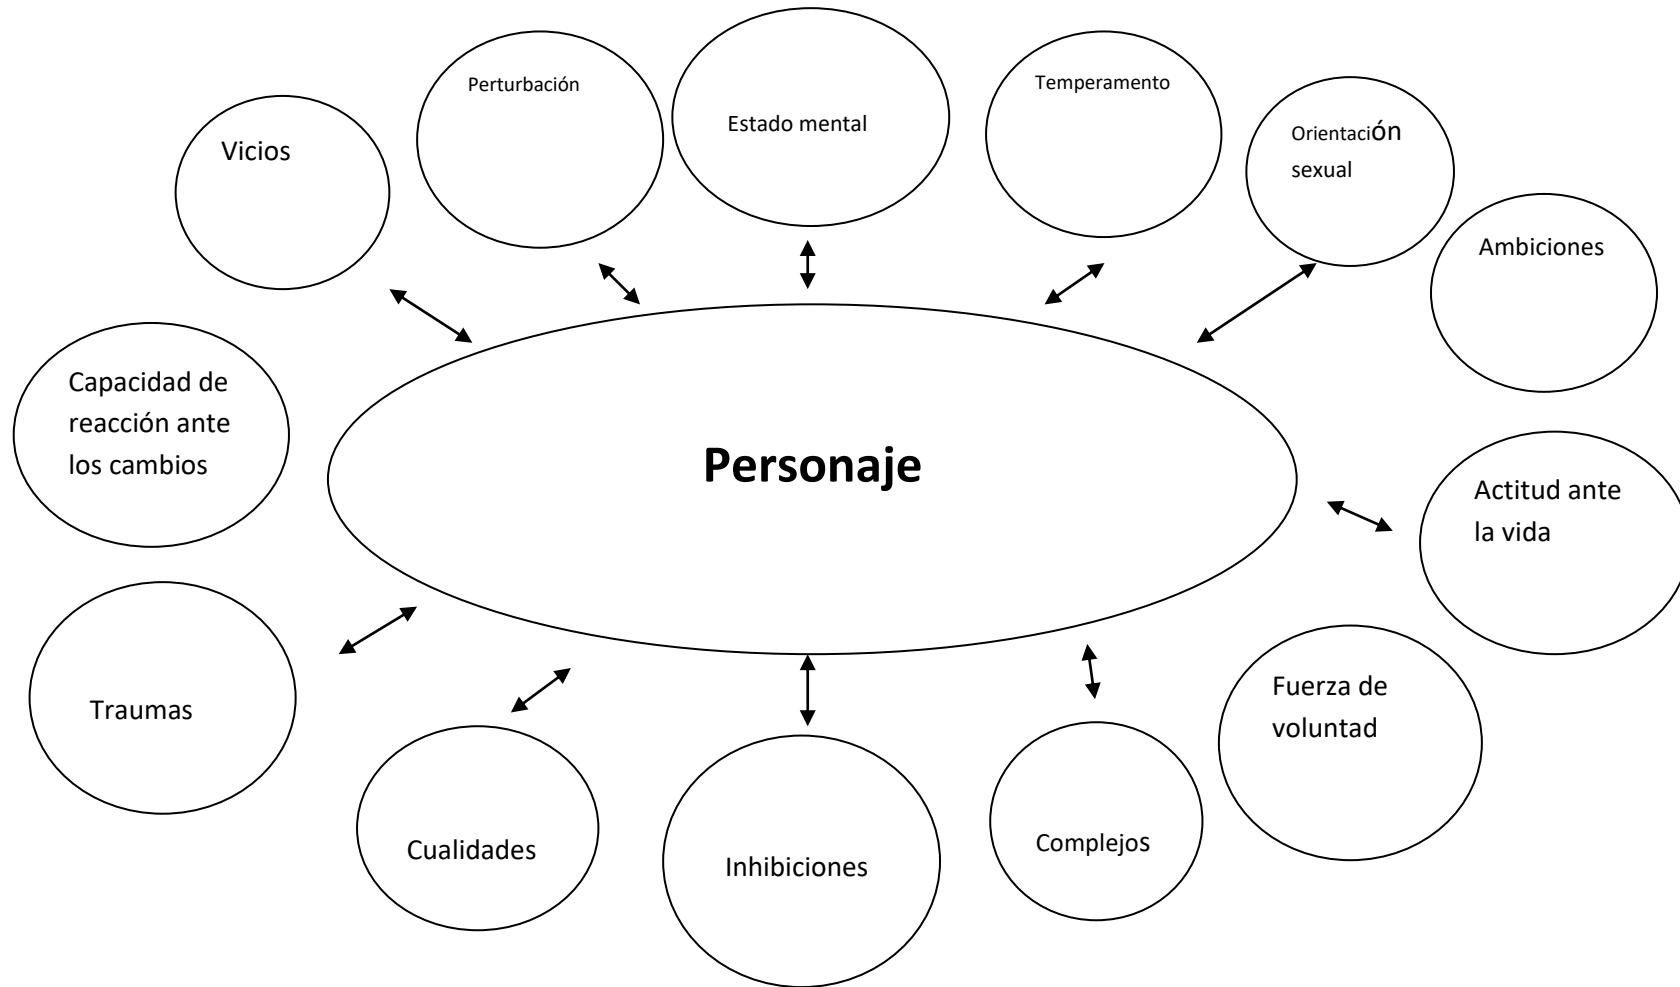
Perturbación

Estado mental

Temperamento

Vicios

Orientación sexual

Ambiciones

Capacidad de reacción ante los cambios

Personaje

Actitud ante la vida

Traumas

Fuerza de voluntad

Cualidades

Inhibiciones

Complejos